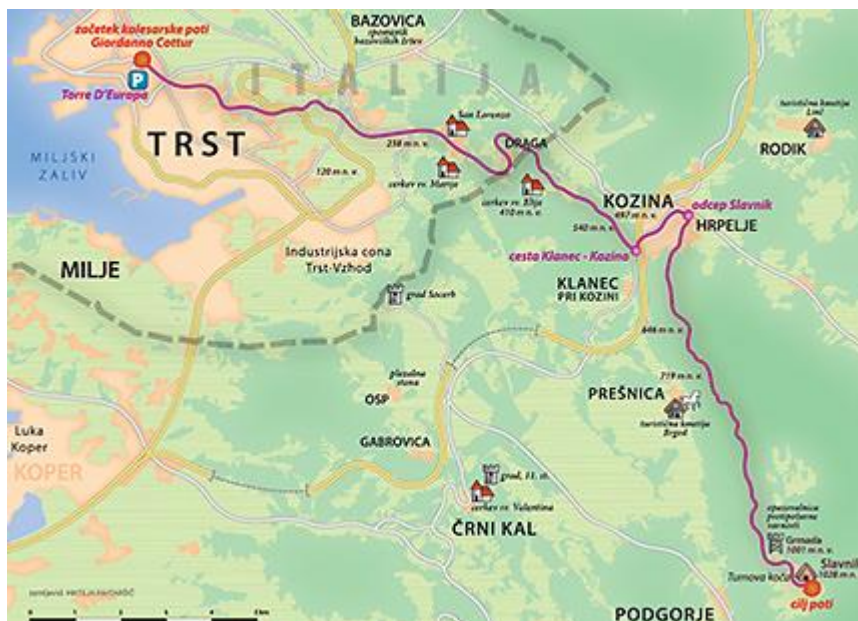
začetek kolesarske poti Giordanno Cottur

P

Torre D'Europa

BAZOVICA

spomenik bazoviških žrtev

ITALIJA

TRST

MILJSKI ZALIV

San Lorenzo

258 m.n.v.

cerkev sv. Marije

120 m.n.v.

DRAGA

cerkev sv. Elija 410 m.n.v.

KOZINA

497 m.n.v.

540 m.n.v.

odcep Slavnik

HRPELJE

turistična kmetija Lisi

RODIK

cesta Klanec - Kozina

KLANEC PRI KOZINI

Industrijska cona Trst-Vzhod

MILJE

grad Socerb

646 m.n.v.

719 m.n.v.

plezalna stena

OSP

PREŠNICA

turistična kmetija Brgod

GABROVICA

Luka Koper

KOPER

grad, 11. st.

cerkev sv. Valentina

ČRNI KAL

spominska obeležje partizanske narodni

Grmada 1001 m.n.v.

Slavnik 1028 m.n.v.

Tumova koča

cilj poti

PODGORJE

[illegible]